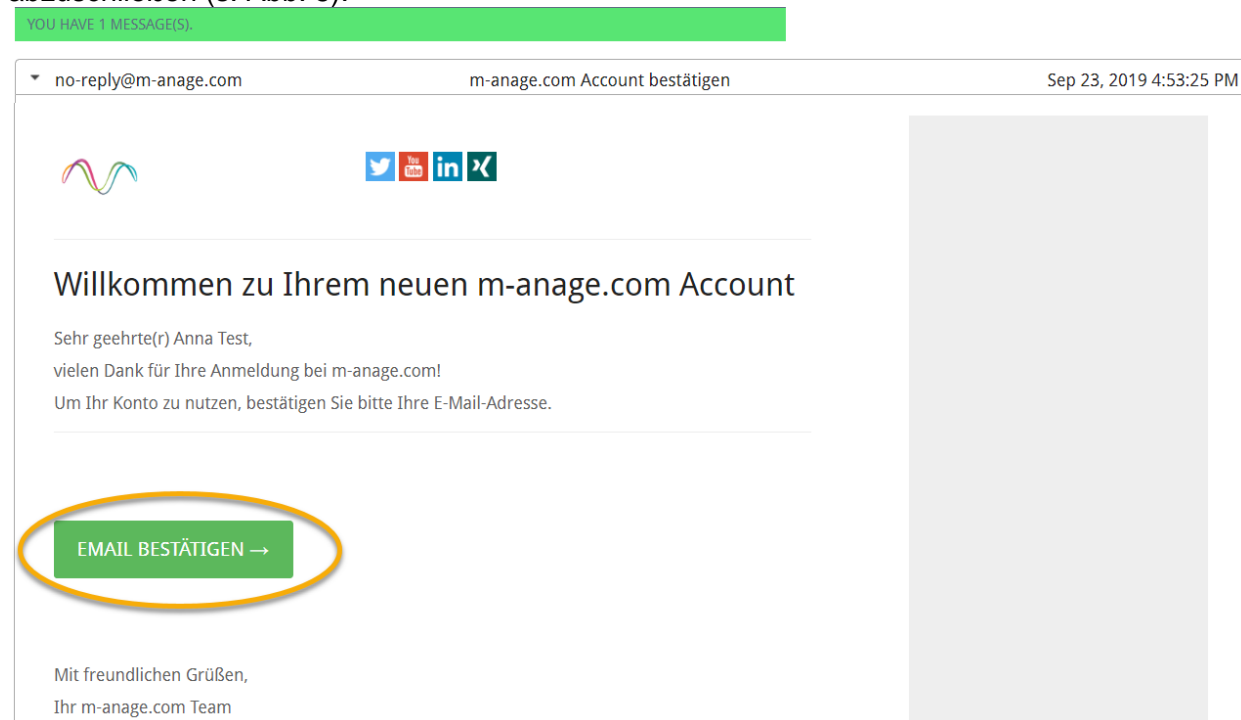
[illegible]

YOU HAVE 1 MESSAGE(S).

no-reply@m-anage.com m-anage.com Account bestätigen Sep 23, 2019 4:53:25 PM

You Tube in

Willkommen zu Ihrem neuen m-anage.com Account

Sehr geehrte(r) Anna Test,
vielen Dank für Ihre Anmeldung bei m-anage.com!
Um Ihr Konto zu nutzen, bestätigen Sie bitte Ihre E-Mail-Adresse.

EMAIL BESTÄTIGEN →

Mit freundlichen Grüßen,
Ihr m-anage.com Team